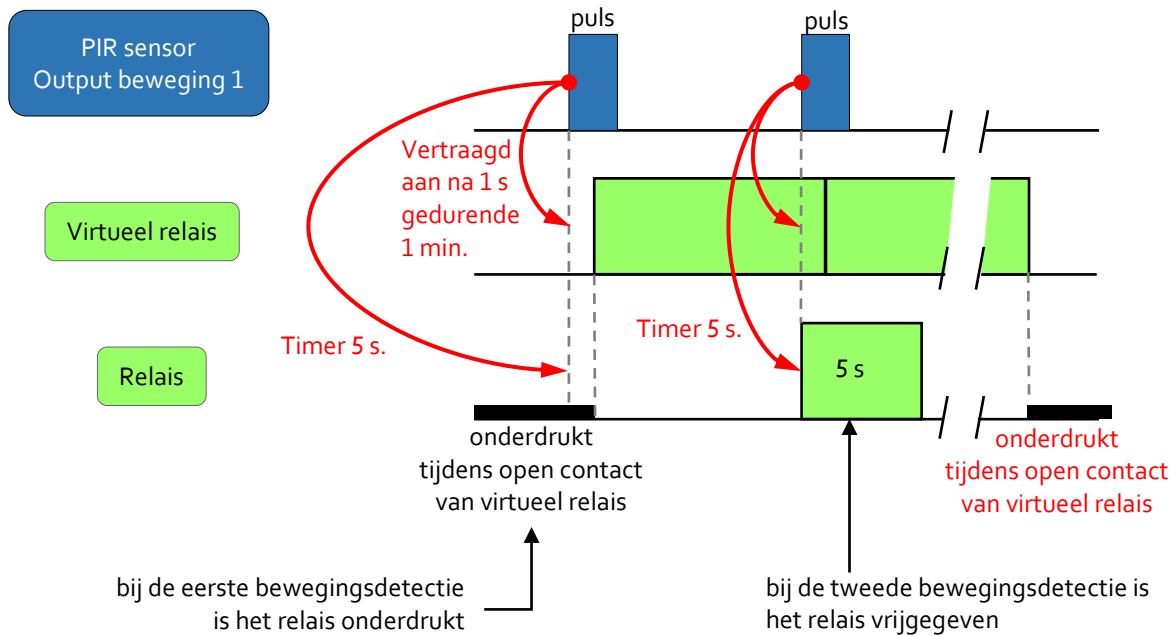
PIR sensor
Output beweging 1

puls

puls

Vertraagd aan na 1 s gedurende 1 min.

Virtueel relais

Timer 5 s.

Timer 5 s.

Relais

5 s

onderdrukt tijdens open contact van virtueel relais

onderdrukt tijdens open contact van virtueel relais

bij de eerste bewegingsdetectie is het relais onderdrukt

bij de tweede bewegingsdetectie is het relais vrijgegeven